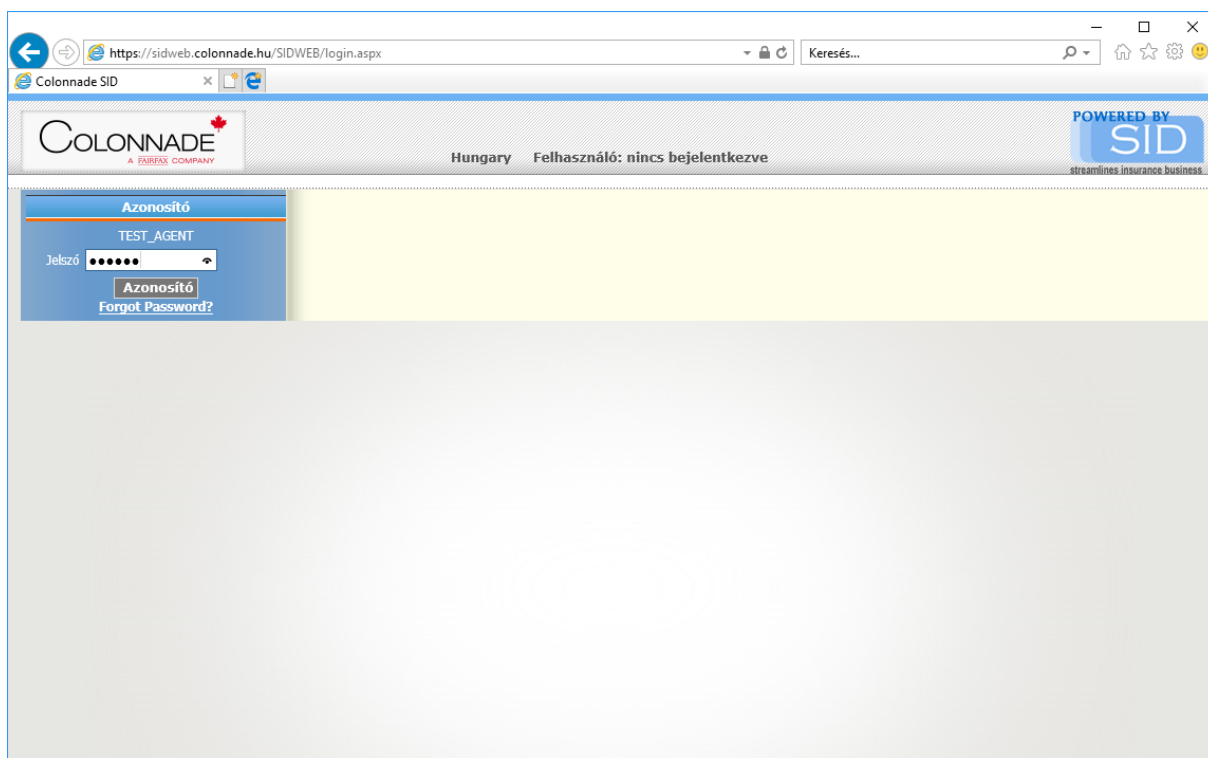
https://sidweb.colonnade.hu/SIDWEB/login.aspx

Keresés...

Colonnade SID

COLONNADE
A FAIRFAX COMPANY

Hungary Felhasználó: nincs bejelentkezve

POWERED BY
SID
streamlines insurance business

Azonosító

TEST_AGENT

Jelszó ••••••

Azonosító

Forgot Password?